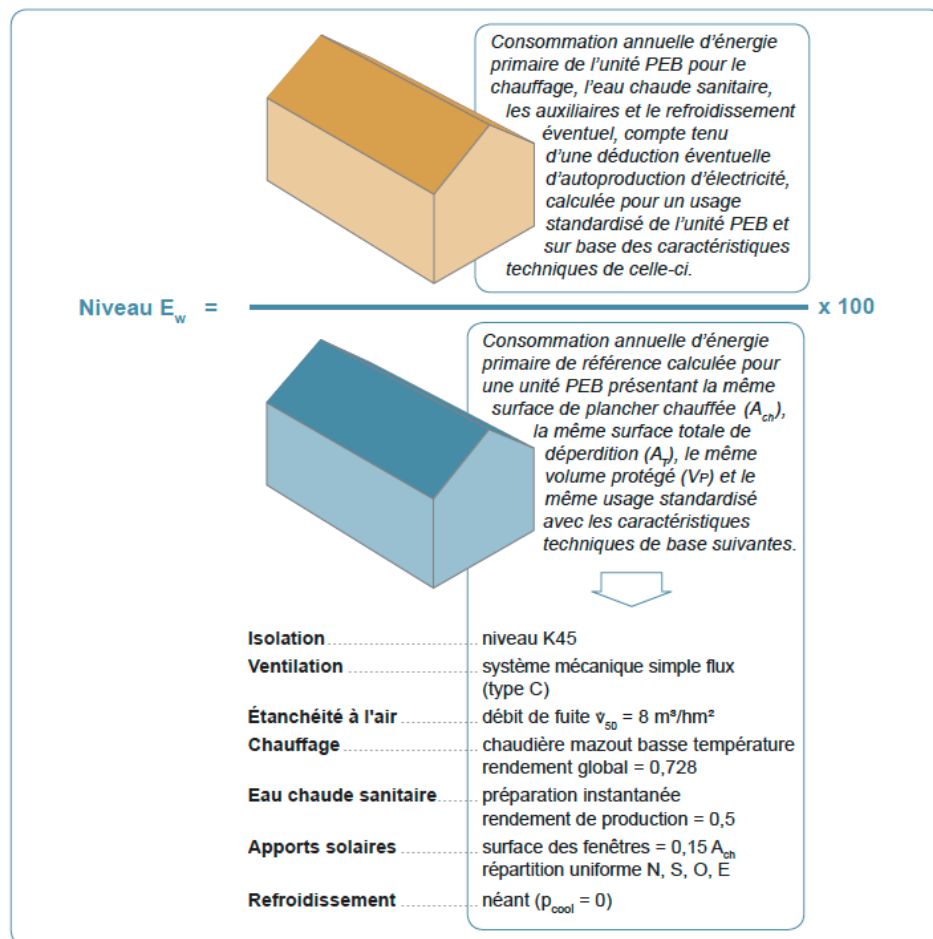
Consommation annuelle d'énergie primaire de l'unité PEB pour le chauffage, l'eau chaude sanitaire, les auxiliaires et le refroidissement éventuel, compte tenu d'une déduction éventuelle d'autoproduction d'électricité, calculée pour un usage standardisé de l'unité PEB et sur base des caractéristiques techniques de celle-ci.

Niveau $E_w$ = x 100

Consommation annuelle d'énergie primaire de référence calculée pour une unité PEB présentant la même surface de plancher chauffée ($A_{ch}$), la même surface totale de déperdition ($A_T$), le même volume protégé ($V_P$) et le même usage standardisé avec les caractéristiques techniques de base suivantes.

| | |
|---|---|
| Isolation | niveau K45 |
| Ventilation | système mécanique simple flux (type C) |
| Étanchéité à l'air | débit de fuite $\dot{v}_{50}$ = 8 m³/hm² |
| Chauffage | chaudière mazout basse température rendement global = 0,728 |
| Eau chaude sanitaire | préparation instantanée rendement de production = 0,5 |
| Apports solaires | surface des fenêtres = 0,15 $A_{ch}$ répartition uniforme N, S, O, E |
| Refroidissement | néant ($p_{cool}$ = 0) |